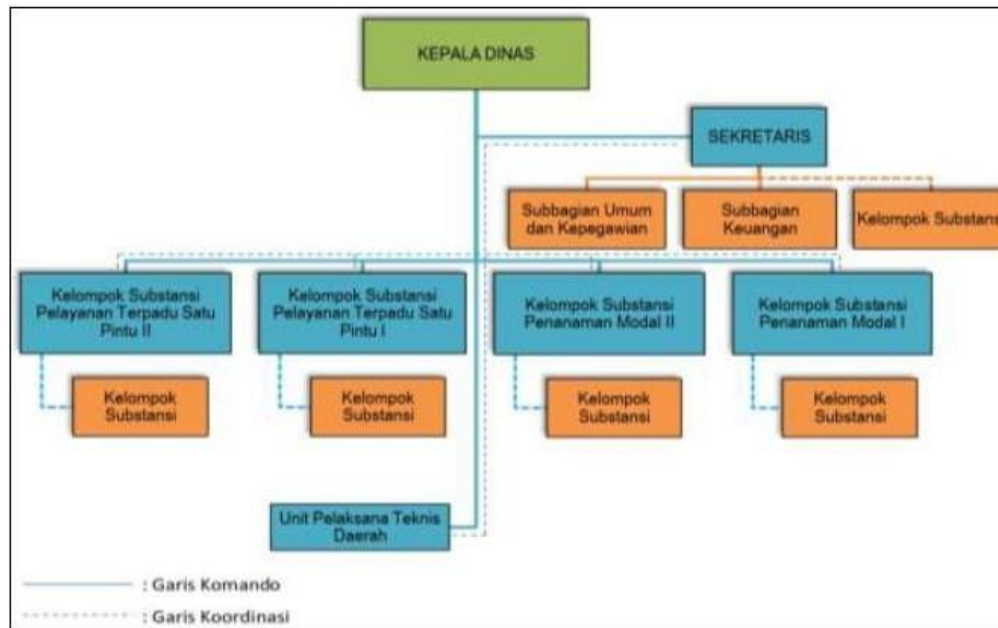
KEPALA DINAS

SEKRETARIS

Subbagian Umum dan Kepegawian

Subbagian Keuangan

Kelompok Substansi

Kelompok Substansi Pelayanan Terpadu Satu Pintu II

Kelompok Substansi Pelayanan Terpadu Satu Pintu I

Kelompok Substansi Penanaman Modal II

Kelompok Substansi Penanaman Modal I

Kelompok Substansi

Kelompok Substansi

Kelompok Substansi

Kelompok Substansi

Unit Pelaksana Teknis Daerah

: Garis Komando

: Garis Koordinasi